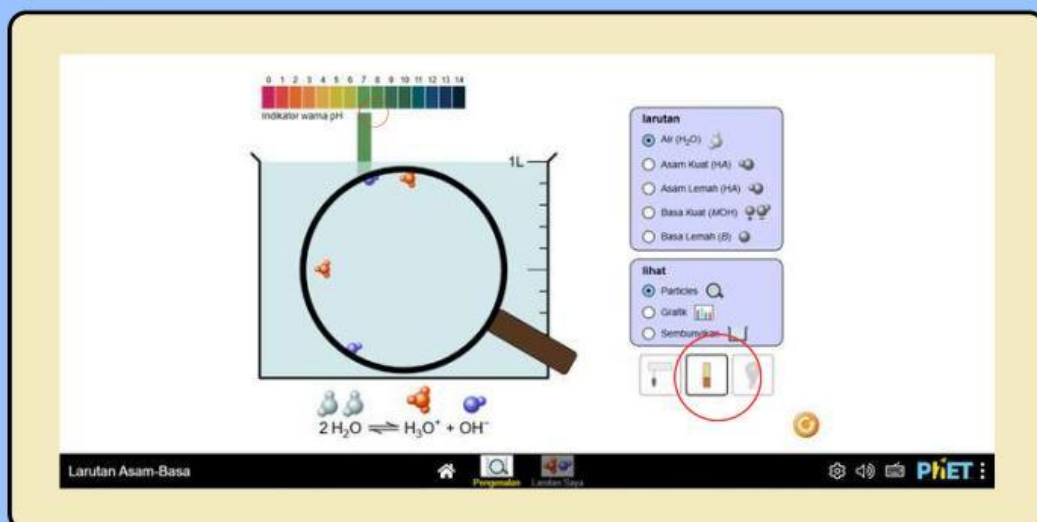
0 1 2 3 4 5 6 7 8 9 10 11 12 13 14

Indikator warna pH

1L

larutan

Air ($H_2O$)

Asam Kuat (HA)

Asam Lemah (HA)

Basa Kuat (MOH)

Basa Lemah (B)

lihat

Particles

Grafik

Sembunyikan

$2H_2O \rightleftharpoons H_3O^+ + OH^-$

Larutan Asam-Basa

Pengenalan

Larutan Saya

PhET